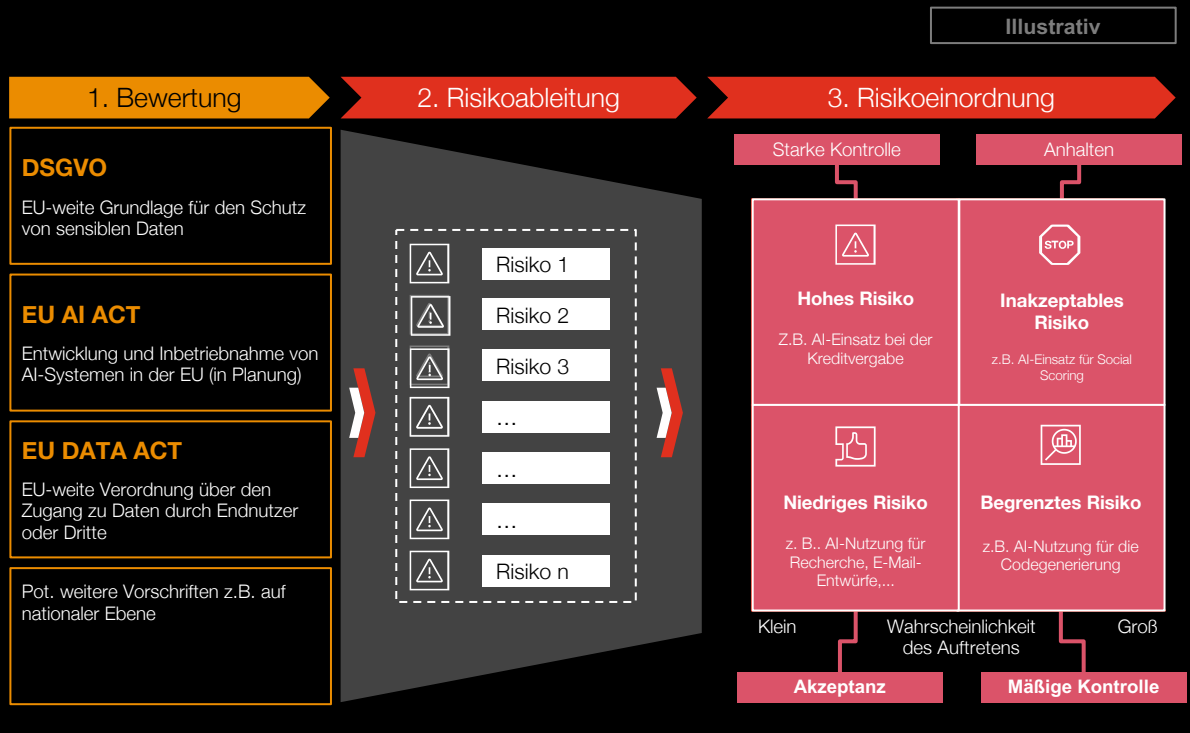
Illustrativ

1. Bewertung

2. Risikoableitung

3. Risikoeinordnung

DSGVO

EU-weite Grundlage für den Schutz von sensiblen Daten

EU AI ACT

Entwicklung und Inbetriebnahme von AI-Systemen in der EU (in Planung)

EU DATA ACT

EU-weite Verordnung über den Zugang zu Daten durch Endnutzer oder Dritte

Pot. weitere Vorschriften z.B. auf nationaler Ebene

Risiko 1

Risiko 2

Risiko 3

...

...

...

Risiko n

Starke Kontrolle

Anhalten

Hohes Risiko

Z.B. AI-Einsatz bei der Kreditvergabe

STOP

Inakzeptables Risiko

z.B. AI-Einsatz für Social Scoring

Niedriges Risiko

z. B.. AI-Nutzung für Recherche, E-Mail-Entwürfe,...

Begrenztes Risiko

z.B. AI-Nutzung für die Codegenerierung

Klein

Wahrscheinlichkeit des Auftretens

Groß

Akzeptanz

Mäßige Kontrolle